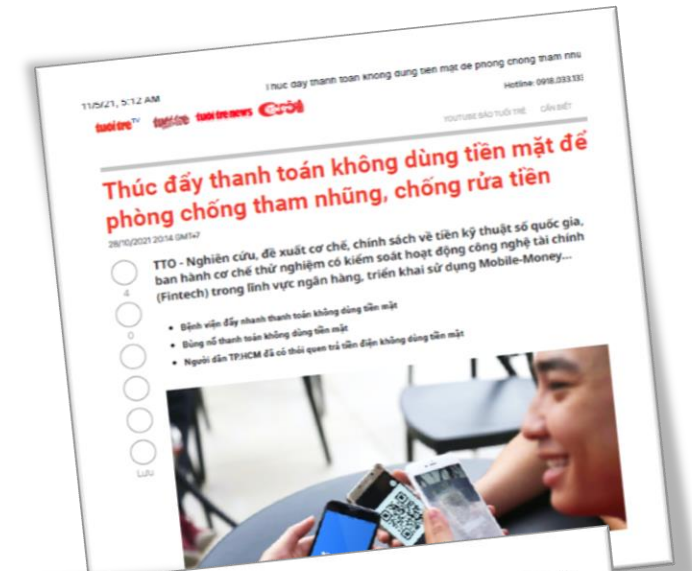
11/5/21, 5:12 AM

Thúc đẩy thanh toán không dùng tiền mặt để phòng chống tham nhũ

Hotline: 0918.033.133

tuổi trẻ TV tuổi trẻ TUOI TRE NEWS

YOUTUBE BÁO TUỔI TRẺ CẦN BIẾT

Thúc đẩy thanh toán không dùng tiền mặt để phòng chống tham nhũng, chống rửa tiền

28/10/2021 20:14 GMT+7

TTO - Nghiên cứu, đề xuất cơ chế, chính sách về tiền kỹ thuật số quốc gia, ban hành cơ chế thử nghiệm có kiểm soát hoạt động công nghệ tài chính (Fintech) trong lĩnh vực ngân hàng, triển khai sử dụng Mobile-Money...

4

0

0

Lưu

• Bệnh viện đẩy nhanh thanh toán không dùng tiền mặt
• Bùng nổ thanh toán không dùng tiền mặt
• Người dân TP.HCM đã có thói quen trả tiền điện không dùng tiền mặt